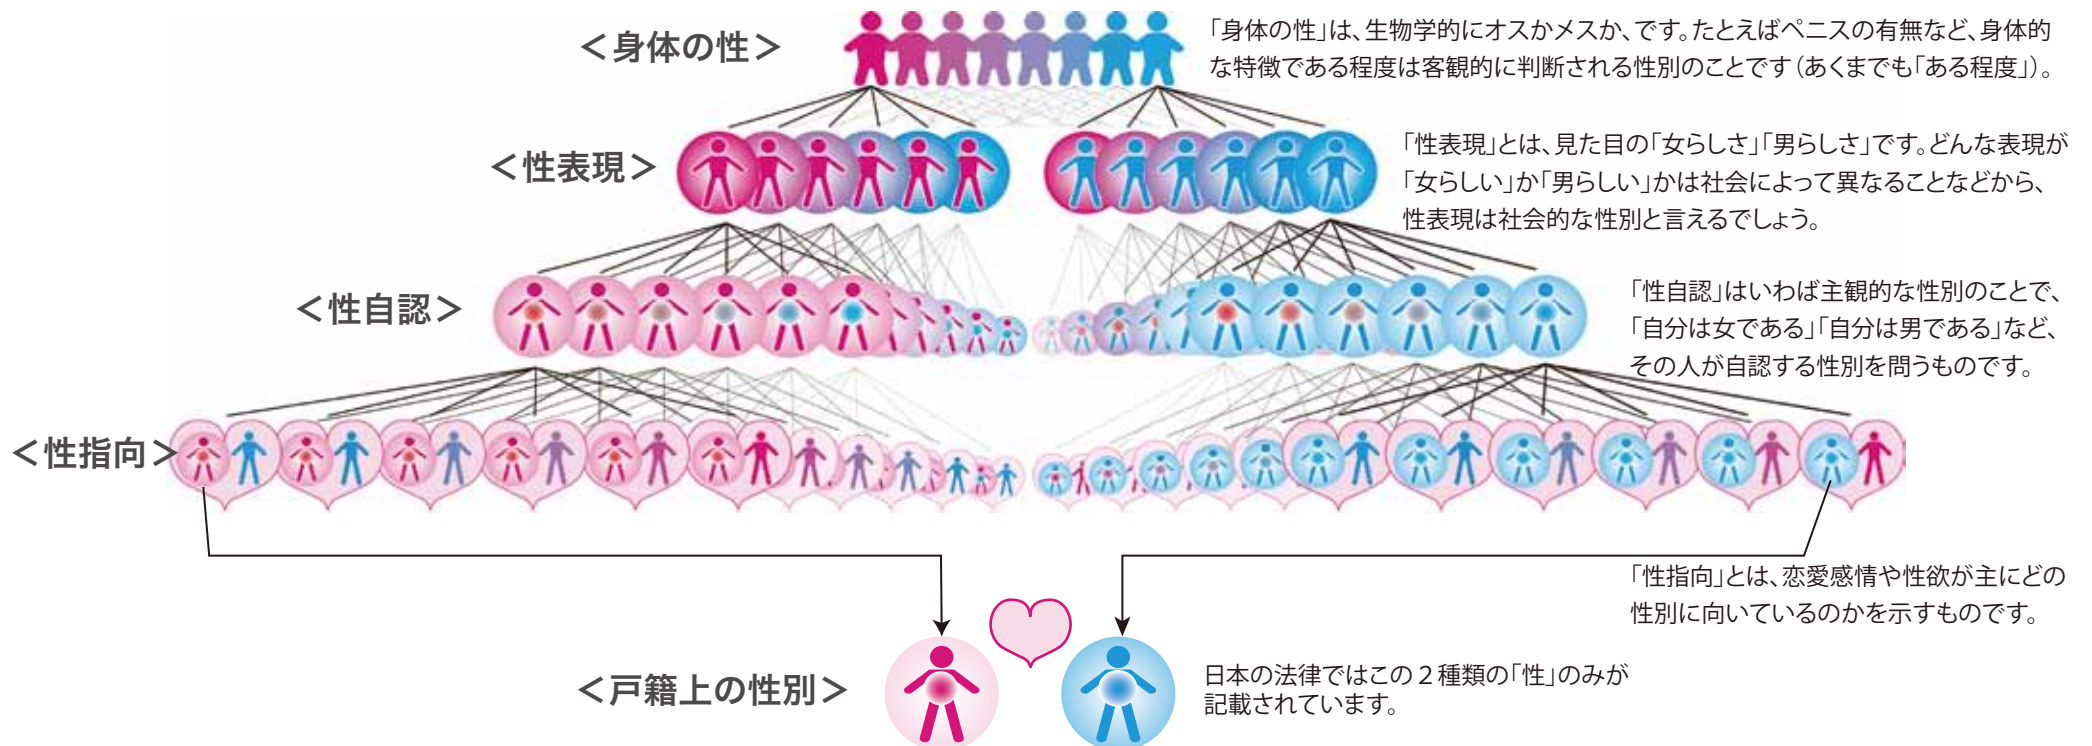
＜身体の性＞

「身体の性」は、生物学的にオスかメスか、です。たとえばペニスの有無など、身体的な特徴である程度は客観的に判断される性別のことです（あくまでも「ある程度」）。

＜性表現＞

「性表現」とは、見た目の「女らしさ」「男らしさ」です。どんな表現が「女らしい」か「男らしい」かは社会によって異なることなどから、性表現は社会的な性別と言えるでしょう。

＜性自認＞

「性自認」はいわば主観的な性別のことで、「自分は女である」「自分は男である」など、その人が自認する性別を問うものです。

＜性指向＞

「性指向」とは、恋愛感情や性欲が主にどの性別に向いているのかを示すものです。

＜戸籍上の性別＞

日本の法律ではこの２種類の「性」のみが記載されています。